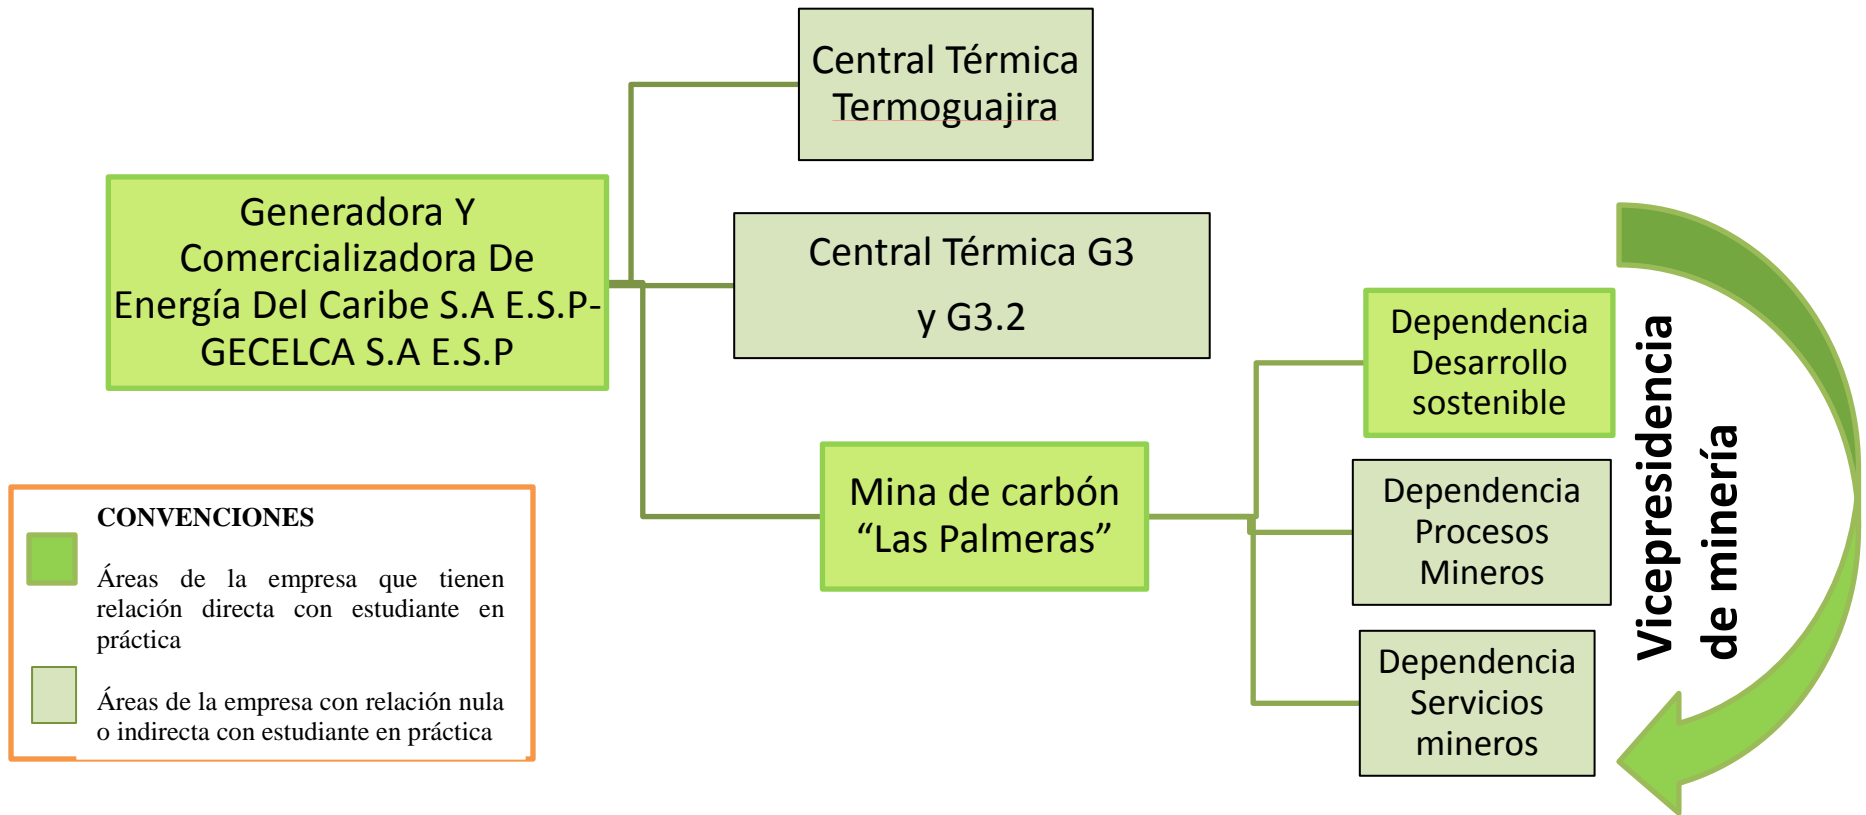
Generadora Y Comercializadora De Energía Del Caribe S.A E.S.P- GECELCA S.A E.S.P

Central Térmica Termoguajira

Central Térmica G3 y G3.2

Mina de carbón “Las Palmeras”

Dependencia Desarrollo sostenible

Dependencia Procesos Mineros

Dependencia Servicios mineros

Vicepresidencia de minería

CONVENCIONES

Áreas de la empresa que tienen relación directa con estudiante en práctica

Áreas de la empresa con relación nula o indirecta con estudiante en práctica